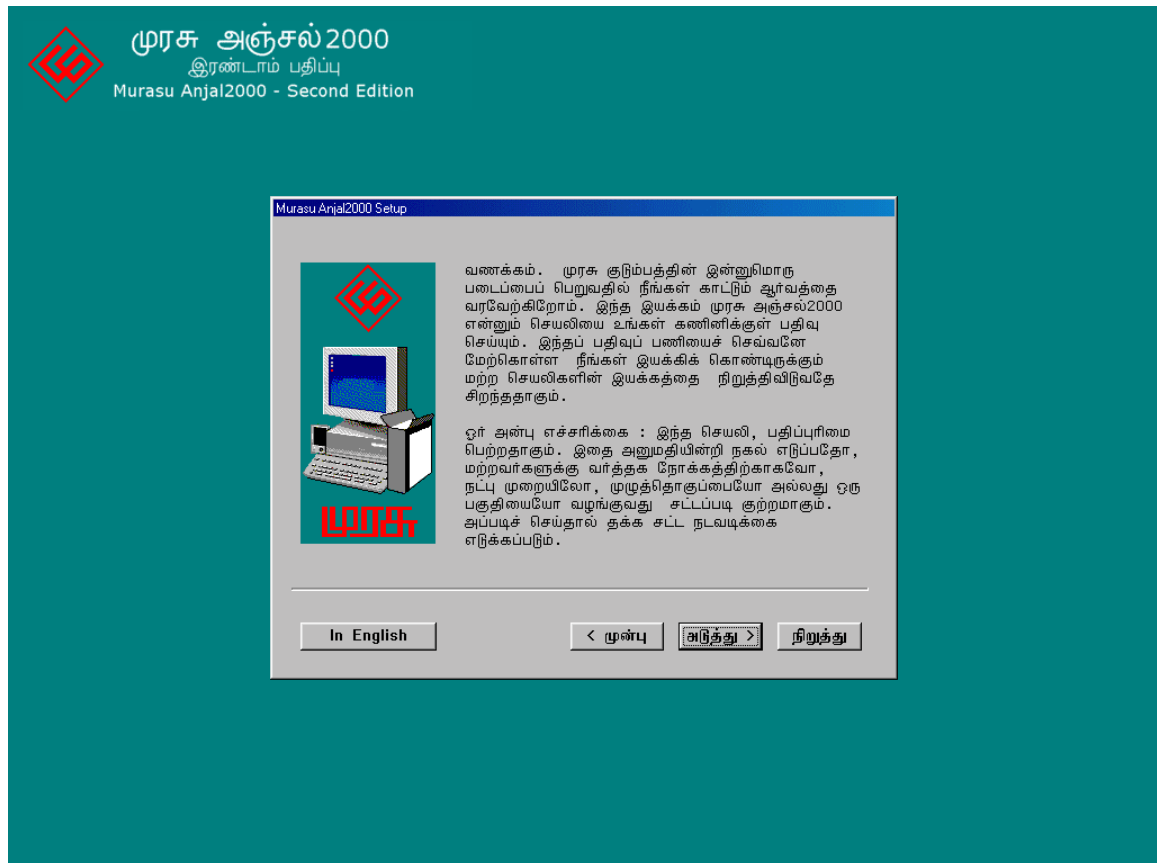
முரசு அஞ்சல்2000
இரண்டாம் பதிப்பு
Murasu Anjal2000 - Second Edition

Murasu Anjal2000 Setup

முரசு

வணக்கம். முரசு குடும்பத்தின் இன்னுமொரு படைப்பைப் பெறுவதில் நீங்கள் காட்டும் ஆர்வத்தை வரவேற்கிறோம். இந்த இயக்கம் முரசு அஞ்சல்2000 என்னும் செயலியை உங்கள் கணினிக்குள் பதிவு செய்யும். இந்தப் பதிவுப் பணியைச் செவ்வனே மேற்கொள்ள நீங்கள் இயக்கிக் கொண்டிருக்கும் மற்ற செயலிகளின் இயக்கத்தை நிறுத்திவிடுவதே சிறந்ததாகும்.

ஓர் அன்பு எச்சரிக்கை : இந்த செயலி, பதிப்புரிமை பெற்றதாகும். இதை அனுமதியின்றி நகல் எடுப்பதோ, மற்றவர்களுக்கு வர்த்தக நோக்கத்திற்காகவோ, நட்பு முறையிலோ, முழுத்தொகுப்பையோ அல்லது ஒரு பகுதியையோ வழங்குவது சட்டப்படி குற்றமாகும். அப்படிச் செய்தால் தக்க சட்ட நடவடிக்கை எடுக்கப்படும்.

In English

< முன்பு

அடுத்து >

நிறுத்து